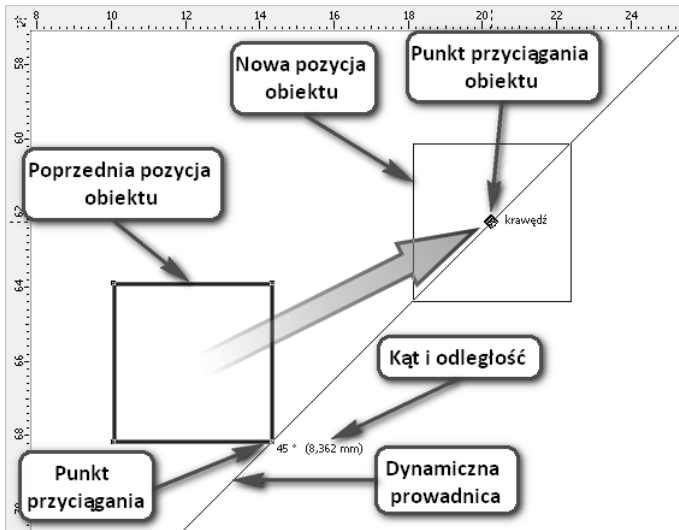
8 10 12 14 16 18 20 22 24

58 60 62 64 66 68

Nowa pozycja obiektu

Punkt przyciągania obiektu

Poprzednia pozycja obiektu

krawędź

Kąt i odległość

45 ° (8,362 mm)

Punkt przyciągania

Dynamiczna prowadnica